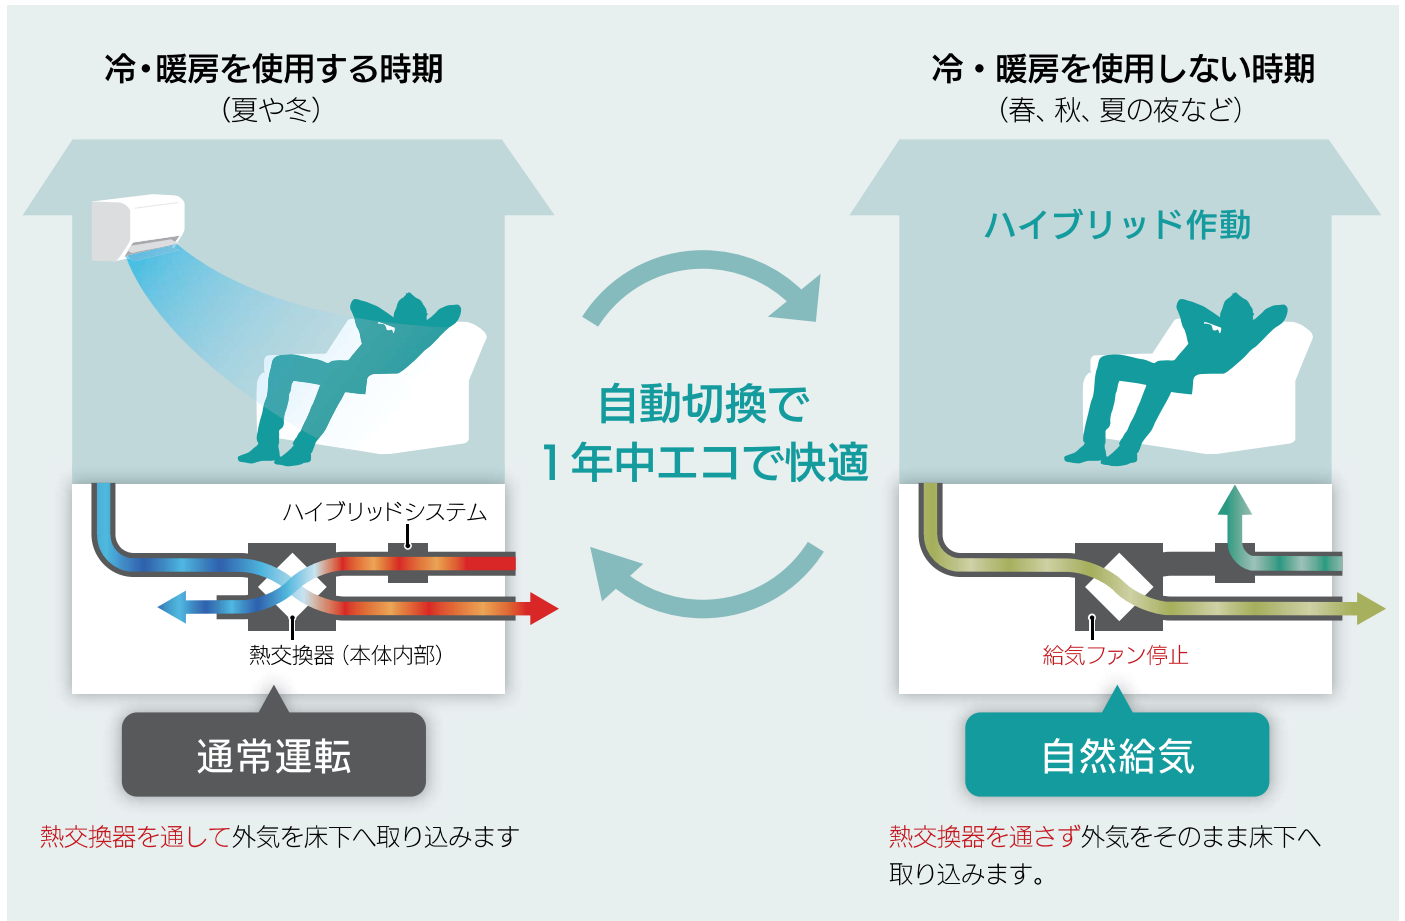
冷・暖房を使用する時期
(夏や冬)

ハイブリッドシステム

熱交換器（本体内部）

通常運転

熱交換器を通して外気を床下へ取り込みます

自動切換で
１年中エコで快適

冷・暖房を使用しない時期
(春、秋、夏の夜など)

ハイブリッド作動

給気ファン停止

自然給気

熱交換器を通さず外気をそのまま床下へ取り込みます。